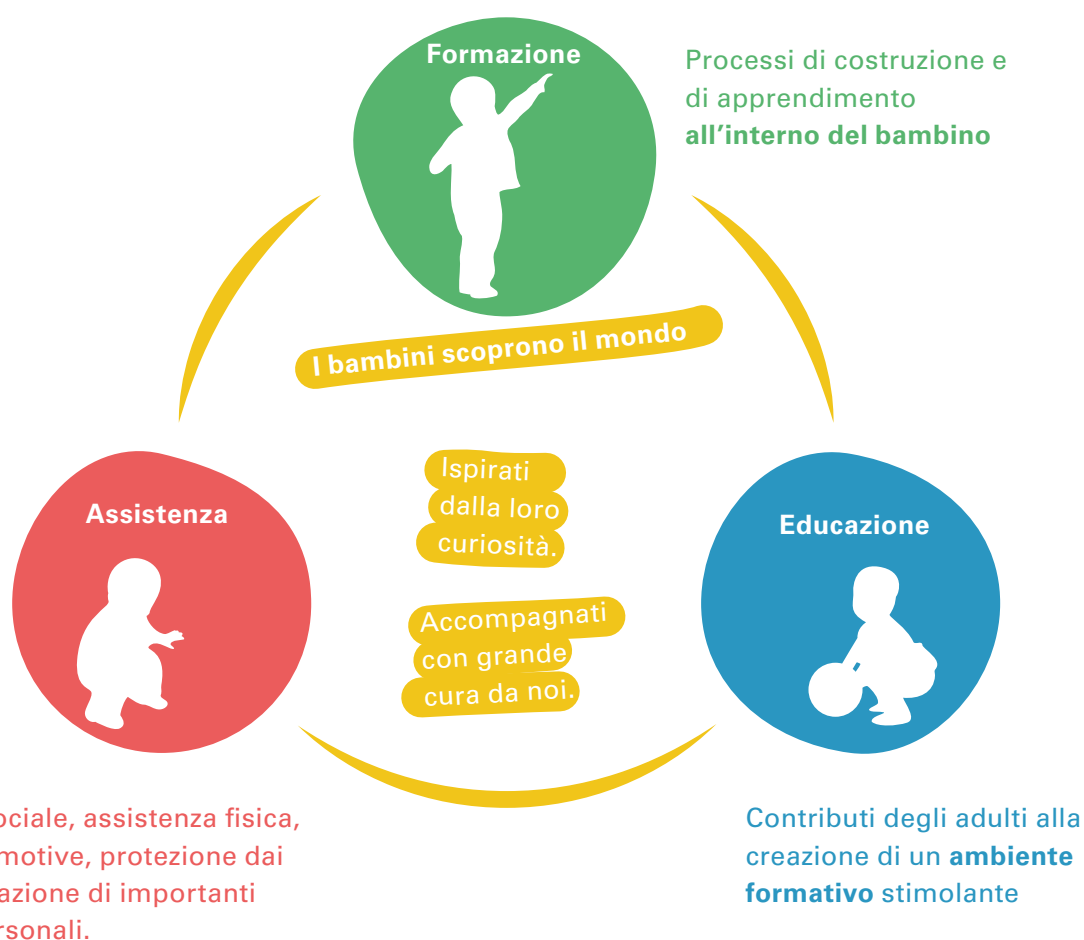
Formazione

Processi di costruzione e di apprendimento **all'interno del bambino**

I bambini scoprono il mondo

Ispirati dalla loro curiosità.

Accompagnati con grande cura da noi.

Assistenza

Educazione

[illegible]ociale, assistenza fisica, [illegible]motive, protezione dai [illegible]azione di importanti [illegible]rsonali.

Contributi degli adulti alla creazione di un **ambiente formativo** stimolante